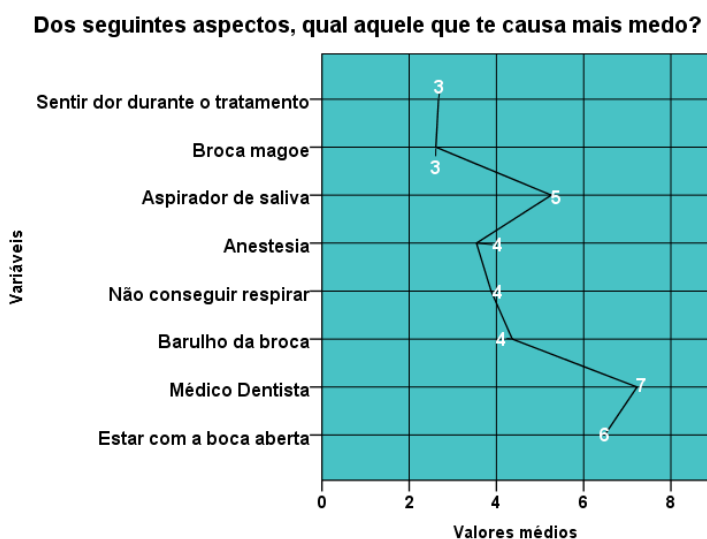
Dos seguintes aspectos, qual aquele que te causa mais medo?

Variáveis

Sentir dor durante o tratamento
Broca magoe
Aspirador de saliva
Anestesia
Não conseguir respirar
Barulho da broca
Médico Dentista
Estar com a boca aberta

3
3
5
4
4
4
7
6

0
2
4
6
8

Valores médios